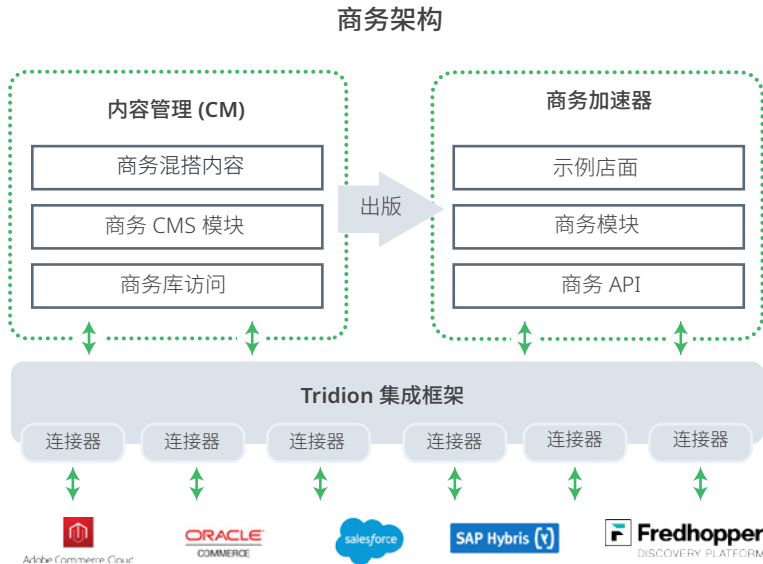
商务架构

内容管理 (CM)

商务混搭内容

商务 CMS 模块

商务库访问

出版

商务加速器

示例店面

商务模块

商务 API

Tridion 集成框架

连接器

连接器

连接器

连接器

连接器

连接器

Adobe Commerce Cloud

ORACLE COMMERCE

salesforce

SAP Hybris

Fredhopper DISCOVERY PLATFORM